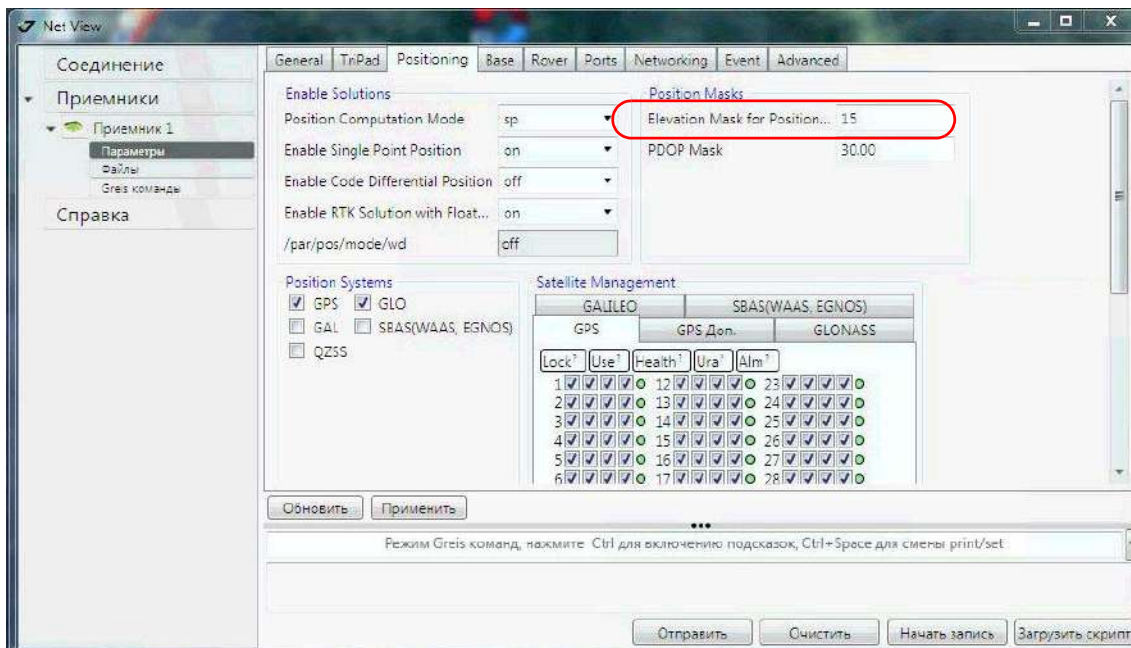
Net View

Соединение
Приемники
Приемник 1
Параметры
Файлы
Greis команды
Справка

General | TriPad | Positioning | Base | Rover | Ports | Networking | Event | Advanced

Enable Solutions
Position Computation Mode sp
Enable Single Point Position on
Enable Code Differential Position off
Enable RTK Solution with Float... on
/par/pos/mode/wd off

Position Masks
Elevation Mask for Position... 15
PDOP Mask 30.00

Position Systems
GPS GLO
GAL SBAS(WAAS, EGNOS)
QZSS

Satellite Management
GALILEO | SBAS(WAAS, EGNOS)
GPS | GPS Доп. | GLONASS

Lock | Use | Health | Ura | Alm
1 12 23
2 13 24
3 14 25
4 15 26
5 16 27
6 17 28

Обновить Применить

Режим Greis команд, нажмите Ctrl для включению подсказок, Ctrl+Space для смены print/set

Отправить Очистить Начать запись Загрузить скрипт